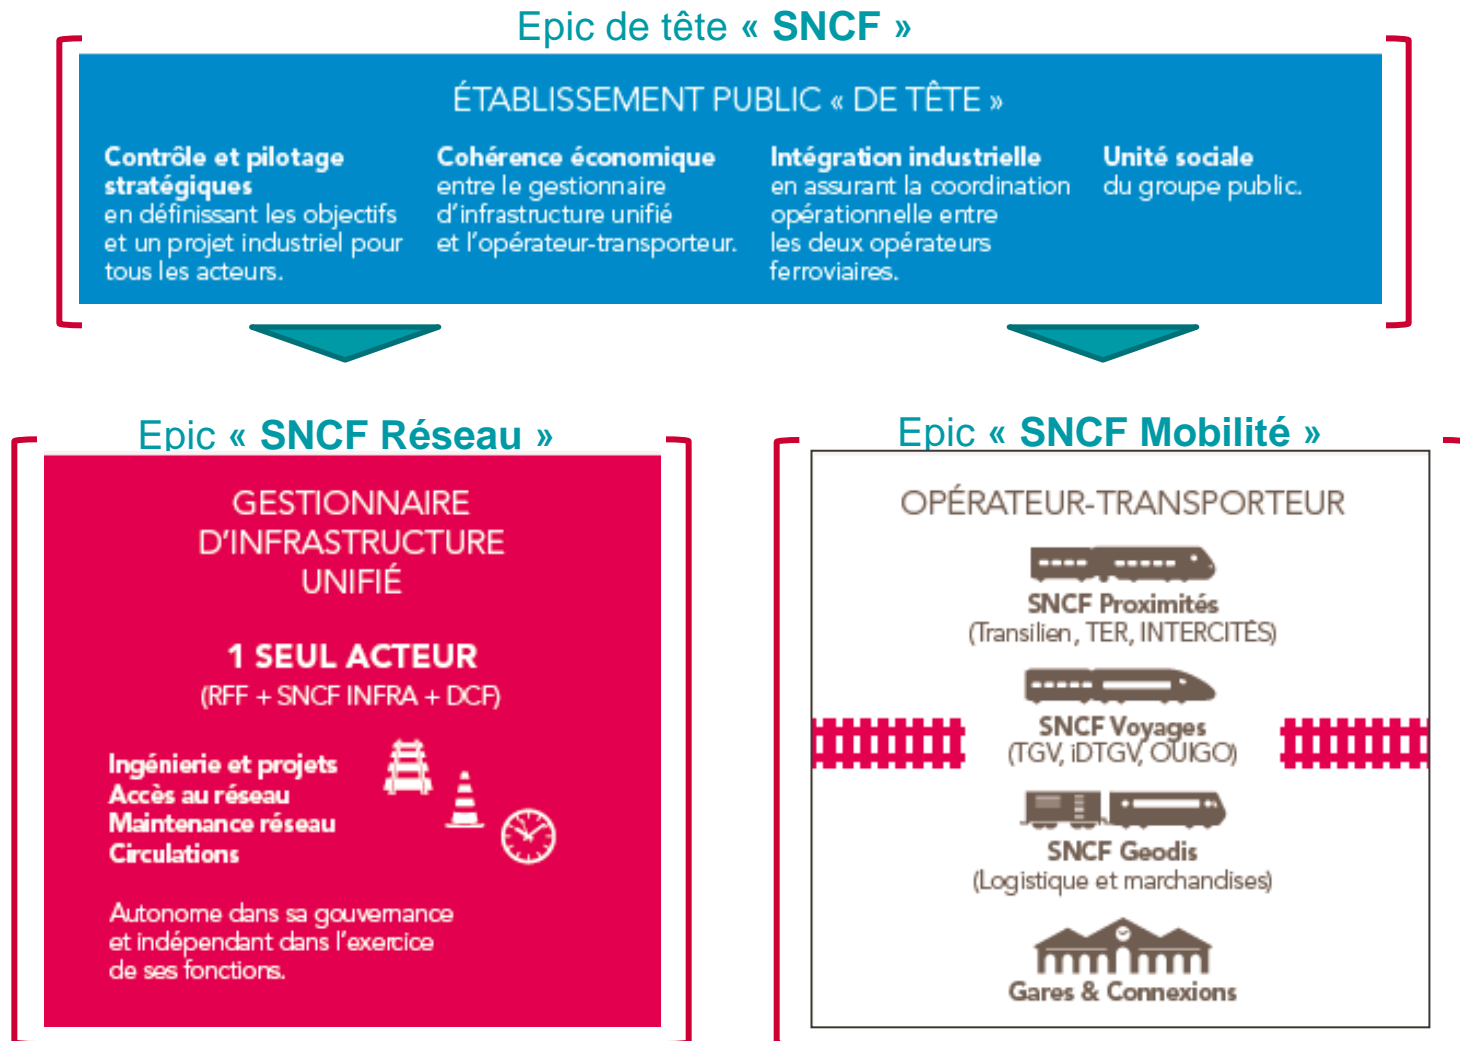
Epic de tête « SNCF »

ÉTABLISSEMENT PUBLIC « DE TÊTE »

**Contrôle et pilotage stratégiques** en définissant les objectifs et un projet industriel pour tous les acteurs.

**Cohérence économique** entre le gestionnaire d'infrastructure unifié et l'opérateur-transporteur.

**Intégration industrielle** en assurant la coordination opérationnelle entre les deux opérateurs ferroviaires.

**Unité sociale** du groupe public.

Epic « SNCF Réseau »

GESTIONNAIRE D'INFRASTRUCTURE UNIFIÉ

1 SEUL ACTEUR
(RFF + SNCF INFRA + DCF)

Ingénierie et projets
Accès au réseau
Maintenance réseau
Circulations

Autonome dans sa gouvernance et indépendant dans l'exercice de ses fonctions.

Epic « SNCF Mobilité »

OPÉRATEUR-TRANSPORTEUR

SNCF Proximités
(Transilien, TER, INTERCITÉS)

SNCF Voyages
(TGV, iDTGV, OUIGO)

SNCF Geodis
(Logistique et marchandises)

Gares & Connexions